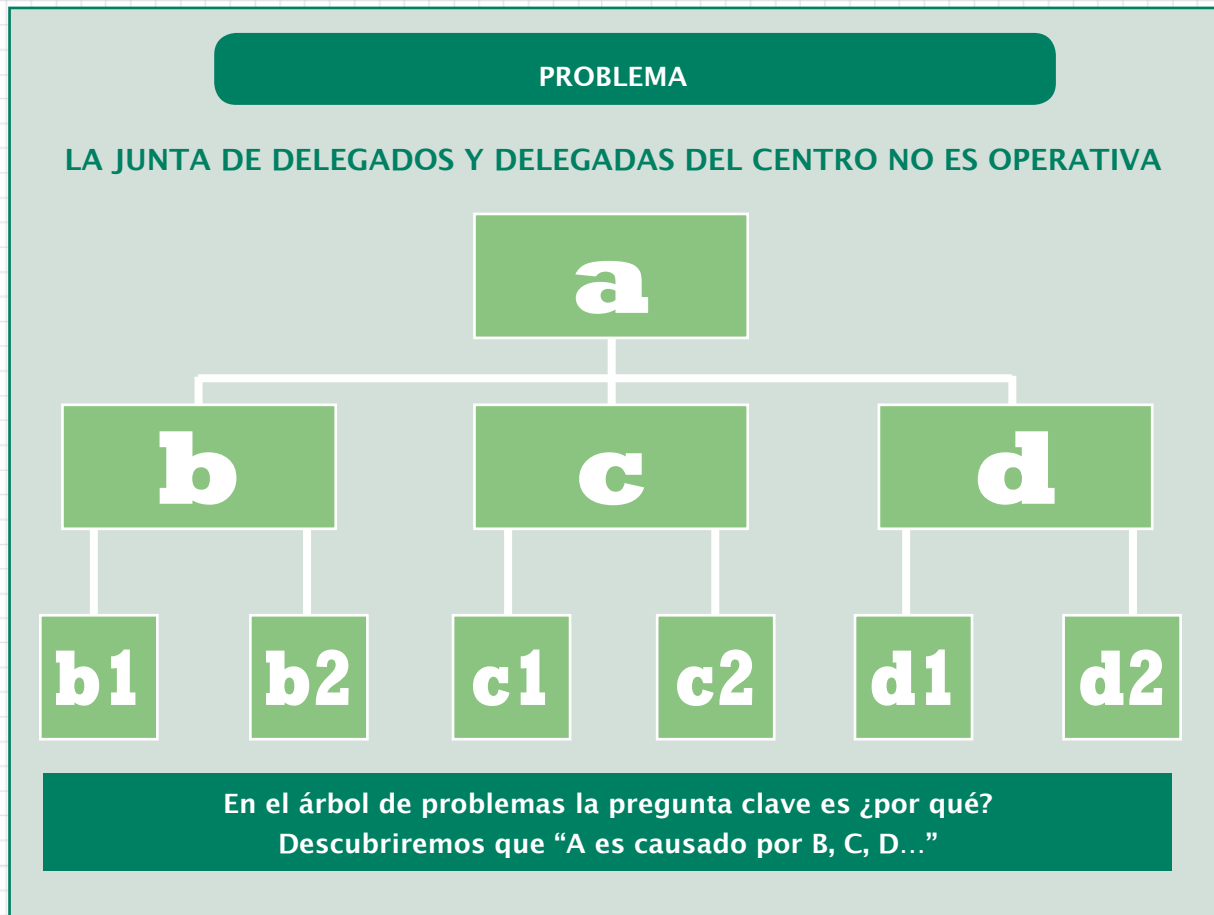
PROBLEMA

LA JUNTA DE DELEGADOS Y DELEGADAS DEL CENTRO NO ES OPERATIVA

a

b

c

d

b1

b2

c1

c2

d1

d2

En el árbol de problemas la pregunta clave es ¿por qué?
Descubriremos que "A es causado por B, C, D…"